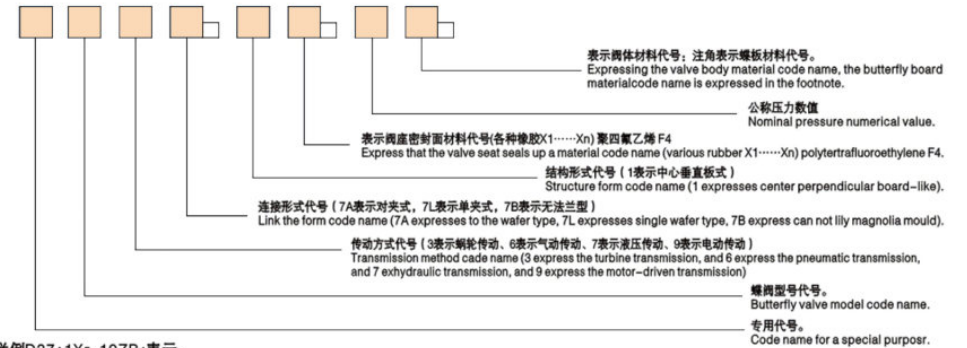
表示阀体材料代号；注角表示蝶板材料代号。
Expressing the valve body material code name, the butterfly board materialcode name is expressed in the footnote.

公称压力数值
Nominal pressure numerical value.

表示阀座密封面材料代号(各种橡胶X1……Xn) 聚四氟乙烯 F4
Express that the valve seat seals up a material code name (various rubber X1……Xn) polytertrafluoroethylene F4.

结构形式代号（1表示中心垂直板式）
Structure form code name (1 expresses center perpendicular board-like).

连接形式代号（7A表示对夹式，7L表示单夹式，7B表示无法兰型）
Link the form code name (7A expresses to the wafer type, 7L expresses single wafer type, 7B express can not lily magnolia mould).

传动方式代号（3表示蜗轮传动、6表示气动传动、7表示液压传动、9表示电动传动）
Transmission method cade name (3 express the turbine transmission, and 6 express the pneumatic transmission, and 7 exhydraulic transmission, and 9 express the motor-driven transmission)

蝶阀型号代号。
Butterfly valve model code name.

专用代号。
Code name for a special purposr.

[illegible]